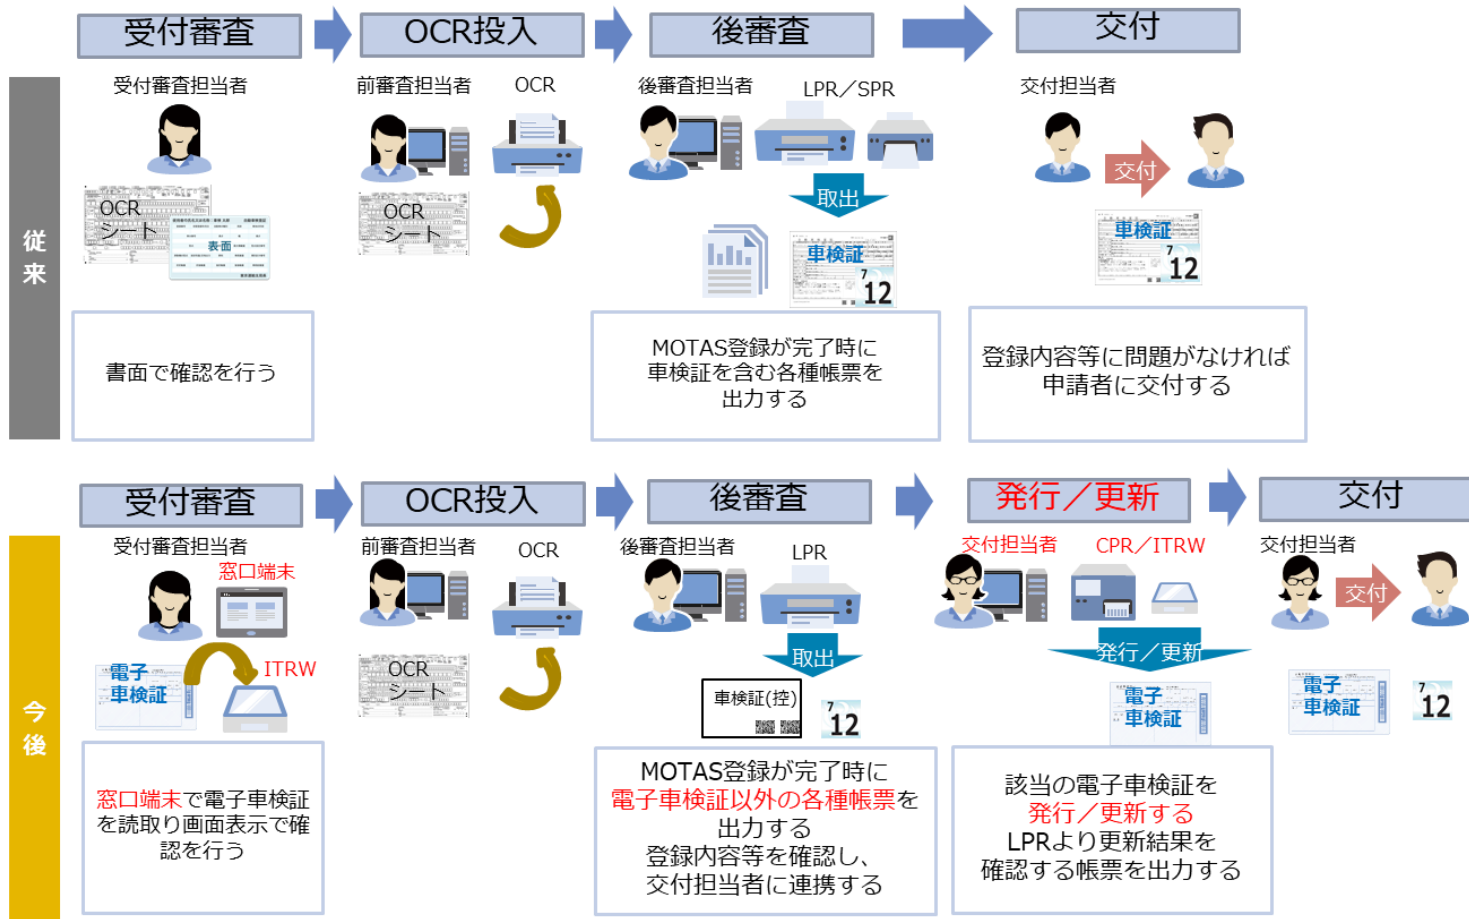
受付審査

OCR投入

後審査

交付

従来

受付審査担当者

OCR
シート

表面

前審査担当者

OCR

OCR
シート

後審査担当者

LPR／SPR

取出

車検証

7
12

交付担当者

交付

車検証

7
12

書面で確認を行う

MOTAS登録が完了時に車検証を含む各種帳票を出力する

登録内容等に問題がなければ申請者に交付する

受付審査

OCR投入

後審査

発行／更新

交付

今後

受付審査担当者

窓口端末

電子
車検証

ITRW

前審査担当者

OCR

OCR
シート

後審査担当者

LPR

取出

車検証(控)

7
12

交付担当者

CPR／ITRW

発行／更新

電子
車検証

交付担当者

交付

電子
車検証

7
12

窓口端末で電子車検証を読取り画面表示で確認を行う

MOTAS登録が完了時に電子車検証以外の各種帳票を出力する
登録内容等を確認し、交付担当者に連携する

該当の電子車検証を発行／更新する
LPRより更新結果を確認する帳票を出力する